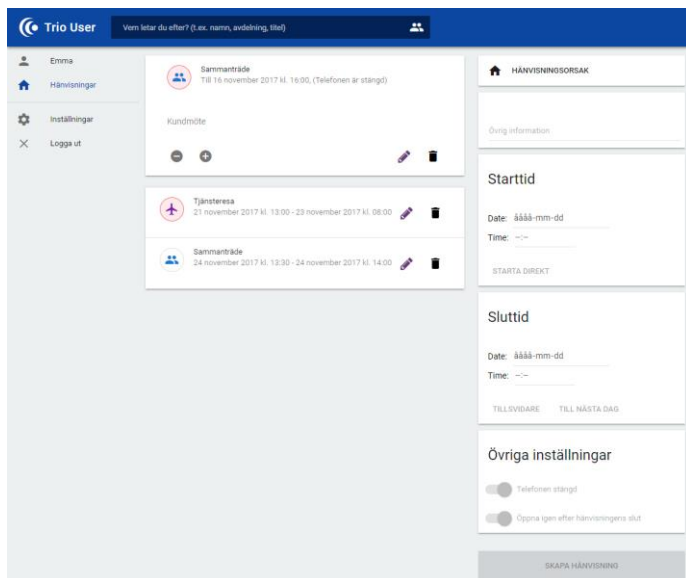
Trio User

Vem letar du efter? (t.ex. namn, avdelning, titel)

Emma
Hänvisningar
Inställningar
Logga ut

Sammanträde
Till 16 november 2017 kl. 16:00, (Telefonen är stängd)

Kundmöte

Tjänsteresa
21 november 2017 kl. 13:00 - 23 november 2017 kl. 08:00

Sammanträde
24 november 2017 kl. 13:30 - 24 november 2017 kl. 14:00

HÄNVISNINGSORSAK

Övrig information

Starttid

Date: åååå-mm-dd

Time: --:--

STARTA DIREKT

Sluttid

Date: åååå-mm-dd

Time: --:--

TILLSVIDARE TILL NÄSTA DAG

Övriga inställningar

Telefonen stängd

Öppna igen efter hänvisningens slut

SKAPA HÄNVISNING